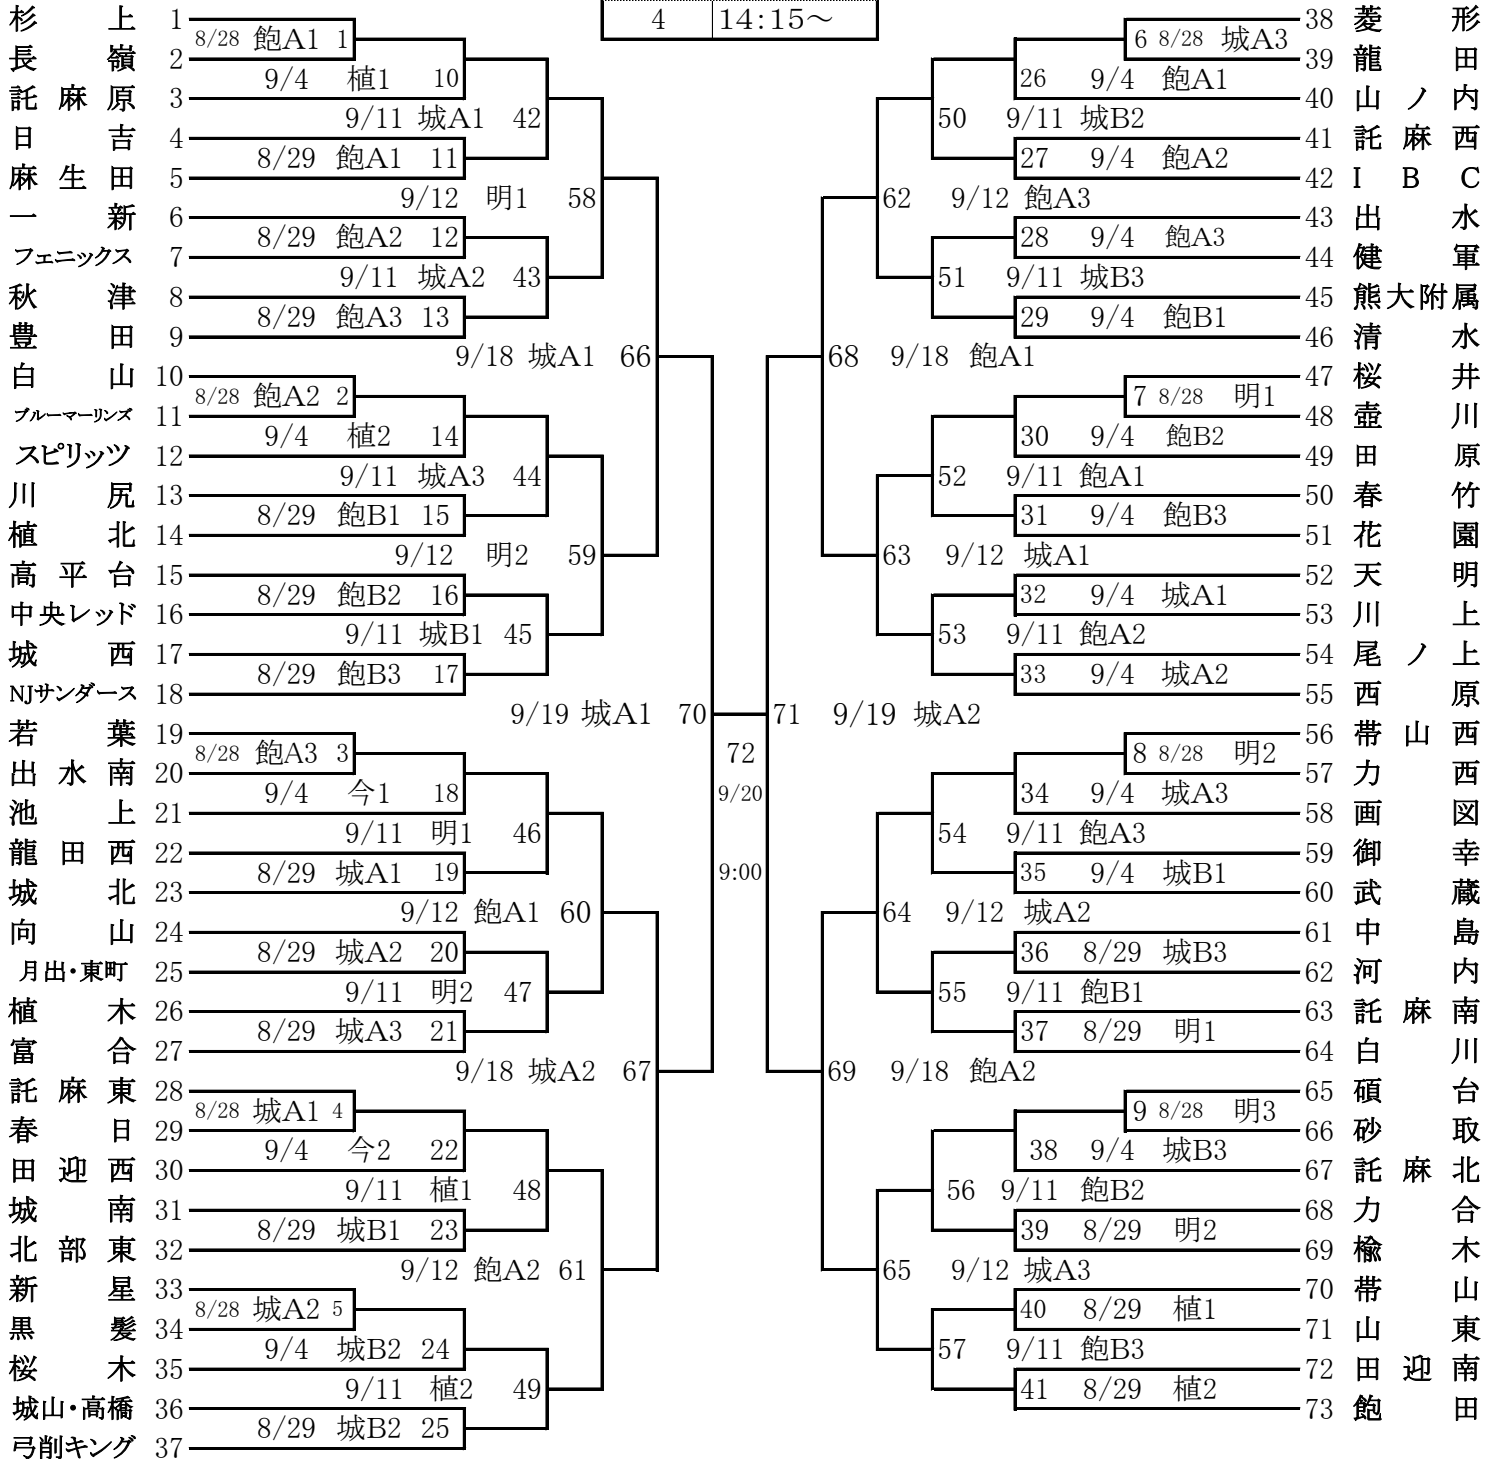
| 4 | 14:15～ |
|---|---|

杉上 1
長嶺 2
託麻原 3
日吉 4
麻生田 5
一新 6
フェニックス 7
秋津 8
豊田 9
白山 10
ブルーマーリンズ 11
スピリッツ 12
川尻 13
植北 14
高平台 15
中央レッド 16
城西 17
NJサンダース 18
若葉 19
出水南 20
池上 21
龍田西 22
城北 23
向山 24
月出・東町 25
植木 26
富合 27
託麻東 28
春日 29
田迎西 30
城南 31
北部東 32
新星 33
黒髪 34
桜木 35
城山・高橋 36
弓削キング 37

8/28 飽A1 1
9/4 植1 10
9/11 城A1 42
8/29 飽A1 11
9/12 明1 58
8/29 飽A2 12
9/11 城A2 43
8/29 飽A3 13
9/18 城A1 66
8/28 飽A2 2
9/4 植2 14
9/11 城A3 44
8/29 飽B1 15
9/12 明2 59
8/29 飽B2 16
9/11 城B1 45
8/29 飽B3 17
9/19 城A1 70
8/28 飽A3 3
9/4 今1 18
9/11 明1 46
8/29 城A1 19
9/12 飽A1 60
8/29 城A2 20
9/11 明2 47
8/29 城A3 21
9/18 城A2 67
8/28 城A1 4
9/4 今2 22
9/11 植1 48
8/29 城B1 23
9/12 飽A2 61
8/28 城A2 5
9/4 城B2 24
9/11 植2 49
8/29 城B2 25

72
9/20
9:00

71 9/19 城A2

38 菱形
39 龍田
40 山ノ内
41 託麻西
42 IBC
43 出水
44 健軍
45 熊大附属
46 清水
47 桜井
48 壷川
49 田原
50 春竹
51 花園
52 天明
53 川上
54 尾ノ上
55 西原
56 帯山西
57 力西
58 画図
59 御幸
60 武蔵
61 中島
62 河内
63 託麻南
64 白川
65 碩台
66 砂取
67 託麻北
68 力合
69 楡木
70 帯山東
71 山東
72 田迎南
73 飽田

6 8/28 城A3
26 9/4 飽A1
50 9/11 城B2
27 9/4 飽A2
62 9/12 飽A3
28 9/4 飽A3
51 9/11 城B3
29 9/4 飽B1
68 9/18 飽A1
7 8/28 明1
30 9/4 飽B2
52 9/11 飽A1
31 9/4 飽B3
63 9/12 城A1
32 9/4 城A1
53 9/11 飽A2
33 9/4 城A2
8 8/28 明2
34 9/4 城A3
54 9/11 飽A3
35 9/4 城B1
64 9/12 城A2
36 8/29 城B3
55 9/11 飽B1
37 8/29 明1
69 9/18 飽A2
9 8/28 明3
38 9/4 城B3
56 9/11 飽B2
39 8/29 明2
65 9/12 城A3
40 8/29 植1
57 9/11 飽B3
41 8/29 植2